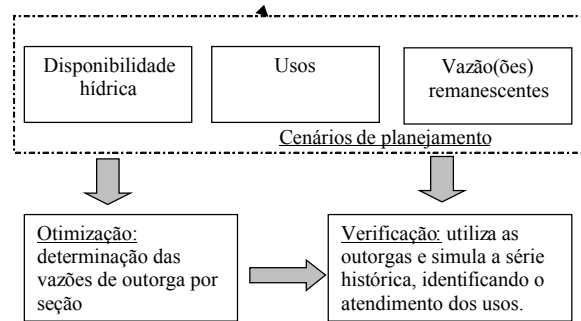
Disponibilidade hídrica

Usos

Vazão(ões) remanescentes

Cenários de planejamento

Otimização: determinação das vazões de outorga por seção

Verificação: utiliza as outorgas e simula a série histórica, identificando o atendimento dos usos.